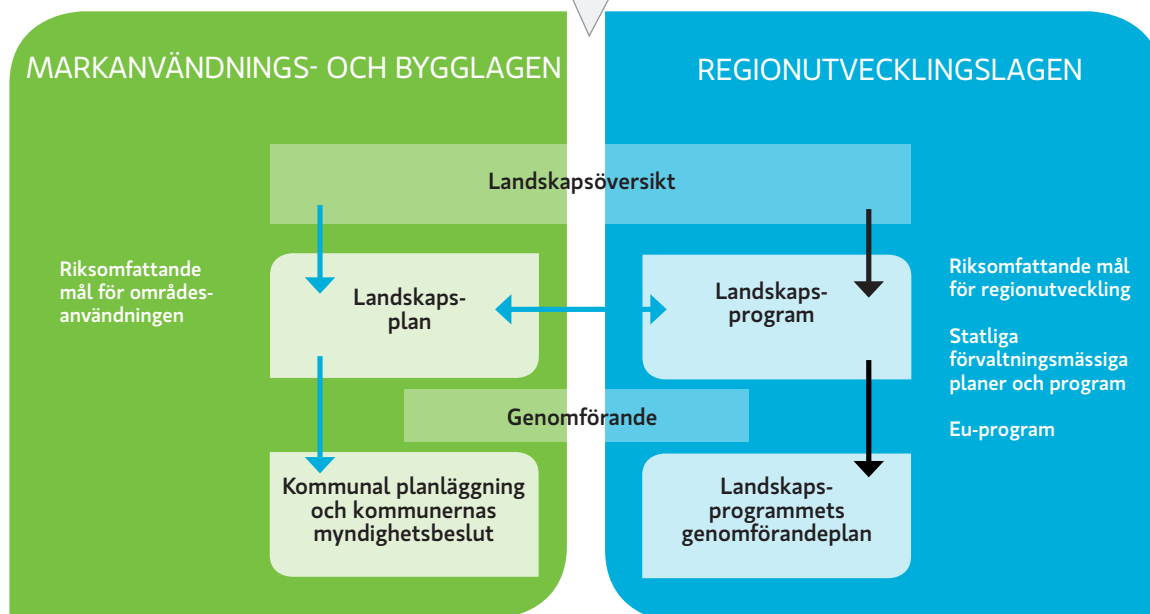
MARKANVÄNDNINGS- OCH BYGGLAGEN

REGIONUTVECKLINGSLAGEN

Landskapsöversikt

Riksomfattande mål för områdesanvändningen

Landskapsplan

Landskapsprogram

Riksomfattande mål för regionutveckling

Statliga förvaltningsmässiga planer och program

Eu-program

Genomförande

Kommunal planläggning och kommunernas myndighetsbeslut

Landskapsprogrammets genomförandeplan